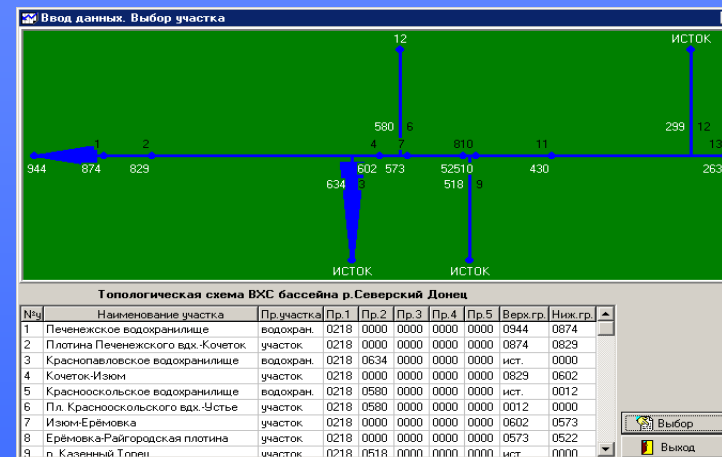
Ввод данных. Выбор участка

12
ИСТОК
580 6
810
11
299 12
13
1
2
4
7
944
874
829
602
573
52510
430
263
634 3
518 9
ИСТОК
ИСТОК

Топологическая схема ВХС бассейна р.Северский Донец

| №у | Наименование участка | Пр.участка | Пр.1 | Пр.2 | Пр.3 | Пр.4 | Пр.5 | Верх.гр. | Ниж.гр. |
|---|---|---|---|---|---|---|---|---|---|
| 1 | Печенежское водохранилище | водохран. | 0218 | 0000 | 0000 | 0000 | 0000 | 0944 | 0874 |
| 2 | Плотина Печенежского вдх.-Кочеток | участок | 0218 | 0000 | 0000 | 0000 | 0000 | 0874 | 0829 |
| 3 | Краснопавловское водохранилище | водохран. | 0218 | 0634 | 0000 | 0000 | 0000 | ист. | 0000 |
| 4 | Кочеток-Изюм | участок | 0218 | 0000 | 0000 | 0000 | 0000 | 0829 | 0602 |
| 5 | Краснооскольское водохранилище | водохран. | 0218 | 0580 | 0000 | 0000 | 0000 | ист. | 0012 |
| 6 | Пл. Краснооскольского вдх.-Устье | участок | 0218 | 0580 | 0000 | 0000 | 0000 | 0012 | 0000 |
| 7 | Изюм-Ерёмовка | участок | 0218 | 0000 | 0000 | 0000 | 0000 | 0602 | 0573 |
| 8 | Ерёмовка-Райгородская плотина | участок | 0218 | 0000 | 0000 | 0000 | 0000 | 0573 | 0522 |
| 9 | р. Казенный Торец | участок | 0218 | 0518 | 0000 | 0000 | 0000 | ист. | 0000 |

Выбор
Выход